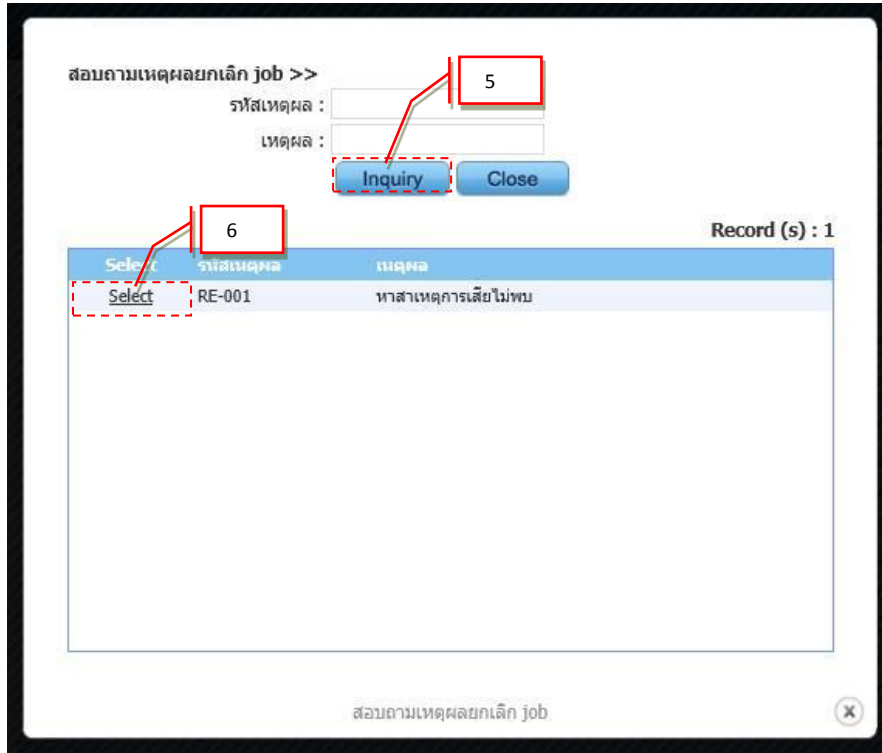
สอบถามเหตุผลยกเลิก job >>

รหัสเหตุผล :

เหตุผล :

5

Inquiry

Close

6

Record (s) : 1

| Select | รหัสเหตุผล | เหตุผล |
|---|---|---|
| Select | RE-001 | หาสาเหตุการเสียไม่พบ |

สอบถามเหตุผลยกเลิก job